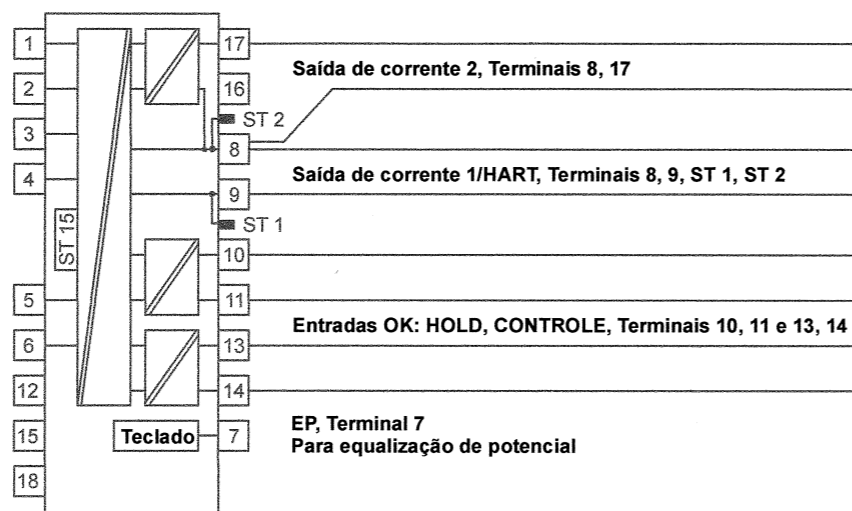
1
2
3
4
ST 15
5
6
12
15
18

17
16
ST 2
8
9
ST 1
10
11
13
14
Teclado
7

Saída de corrente 2, Terminais 8, 17

Saída de corrente 1/HART, Terminais 8, 9, ST 1, ST 2

Entradas OK: HOLD, CONTROLE, Terminais 10, 11 e 13, 14

EP, Terminal 7
Para equalização de potencial